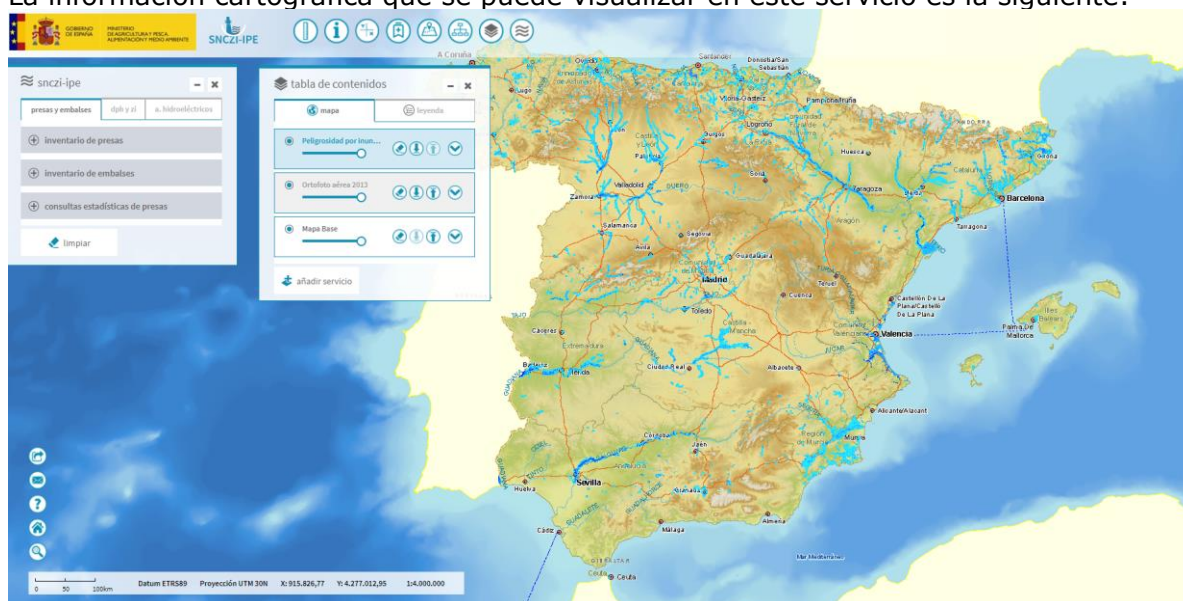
La información cartográfica que se puede visualizar en este servicio es la siguiente:

GOBIERNO DE ESPAÑA MINISTERIO DE AGRICULTURA Y PESCA, ALIMENTACIÓN Y MEDIO AMBIENTE SNCZI-IPE

snczi-ipe

presas y embalses | dph y zi | a. hidroeléctricos

inventario de presas

inventario de embalses

consultas estadísticas de presas

limpiar

tabla de contenidos

mapa | leyenda

Peligrosidad por inun...

Ortofoto aérea 2013

Mapa Base

añadir servicio

A Coruña
Oviedo
Santander
Donostia/San Sebastián
Lugo
Vitoria-Gasteiz
Pamplona/Iruña
Burgos
Logroño
Palencia
Huesca
Girona
Soria
Zaragoza
Valladolid
Lleida
Zamora
Barcelona
Tarragona
Salamanca
Segovia
Ávila
Guadalajara
Madrid
Teruel
Cuenca
Castellón De La Plana/Castelló De La Plana
Toledo
Cáceres
Palma De Mallorca
Valencia
Badajoz
Mérida
Ciudad Real
Albacete
Alicante/Alacant
Córdoba
Jaén
Murcia
Huelva
Sevilla
Granada
Almería
Málaga
Cádiz
Ceuta

0 50 100km Datum ETRS89 Proyección UTM 30N X: 915.826,77 Y: 4.277.012,95 1:4.000.000